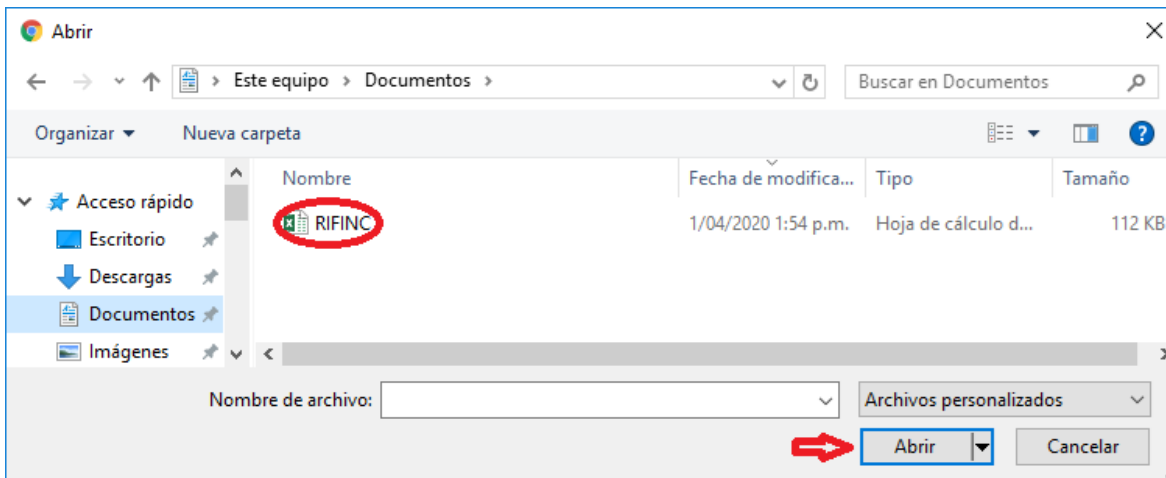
Abrir

Este equipo › Documentos ›

Buscar en Documentos

Organizar ▾ Nueva carpeta

Acceso rápido
Escritorio
Descargas
Documentos
Imágenes

| Nombre | Fecha de modifica... | Tipo | Tamaño |
|---|---|---|---|
| RIFINC | 1/04/2020 1:54 p.m. | Hoja de cálculo d... | 112 KB |

Nombre de archivo:

Archivos personalizados

Abrir

Cancelar